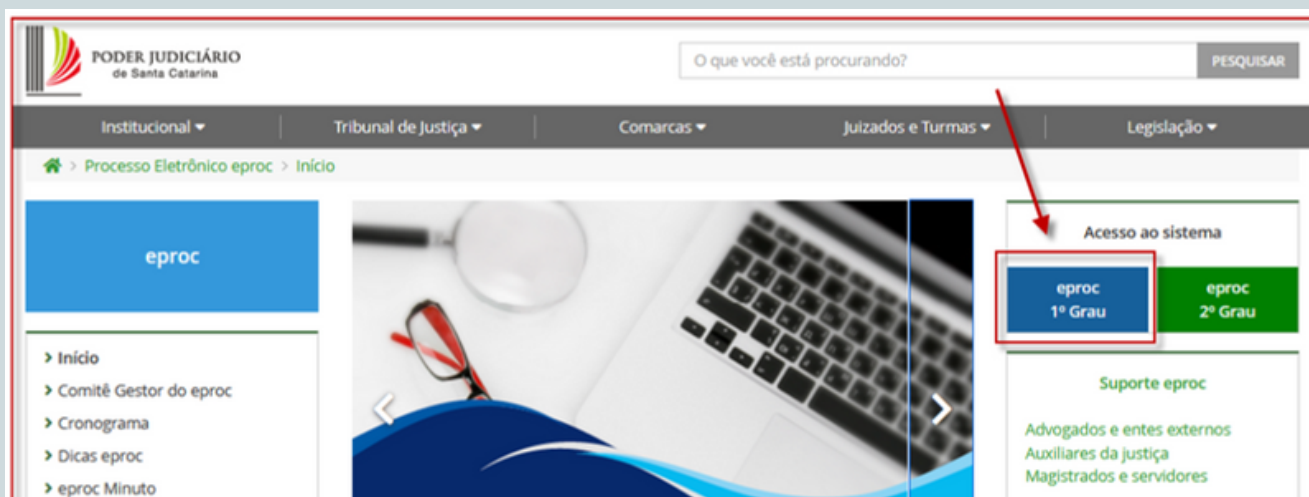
PODER JUDICIÁRIO
de Santa Catarina

O que você está procurando?

PESQUISAR

Institucional ▾ | Tribunal de Justiça ▾ | Comarcas ▾ | Juizados e Turmas ▾ | Legislação ▾

> Processo Eletrônico eproc > Início

eproc

> Início
> Comitê Gestor do eproc
> Cronograma
> Dicas eproc
> eproc Minuto

Acesso ao sistema

eproc
1º Grau

eproc
2º Grau

Suporte eproc

Advogados e entes externos
Auxiliares da justiça
Magistrados e servidores